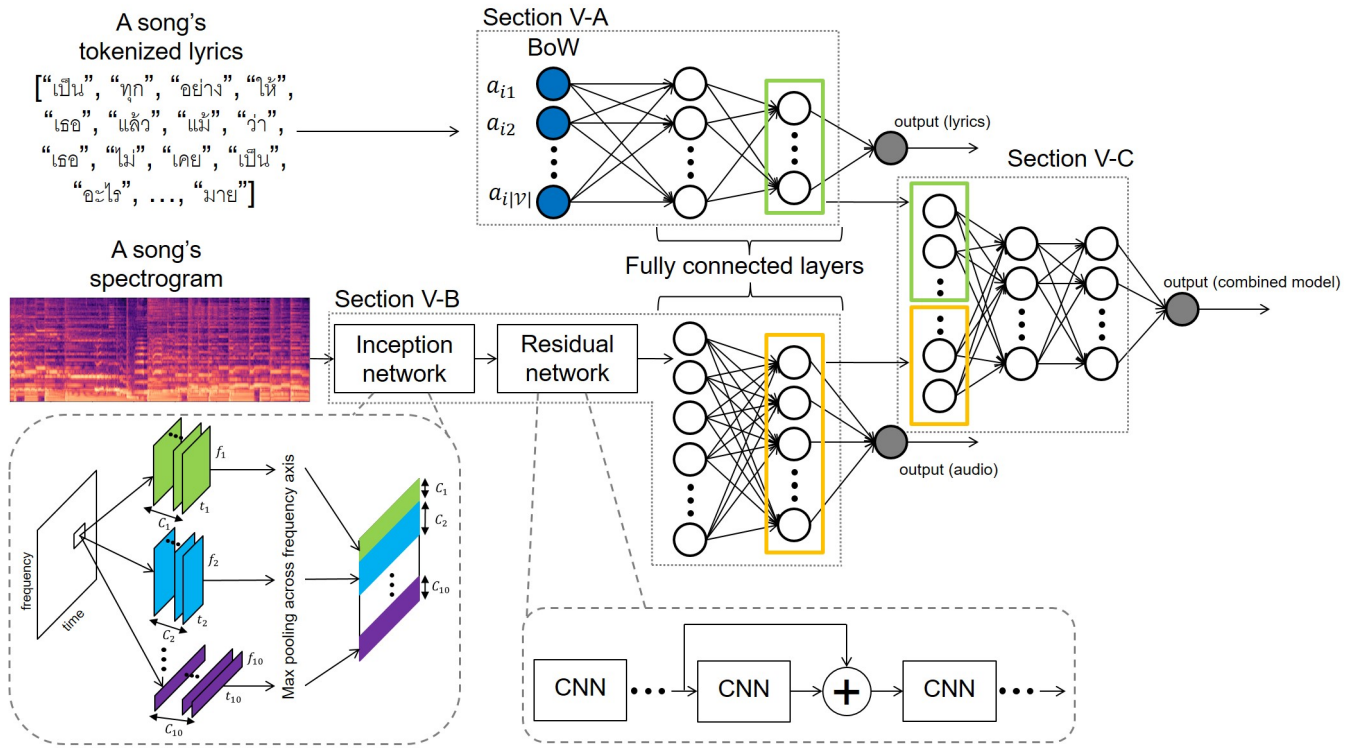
A song's tokenized lyrics
["เป็น", "ทุก", "อย่าง", "ให้", "เธอ", "แล้ว", "แม้", "ว่า", "เธอ", "ไม่", "เคย", "เป็น", "อะไร", …, "มาย"]

Section V-A
BoW
$a_{i1}$
$a_{i2}$
$a_{i|\mathcal{V}|}$
output (lyrics)

Section V-C
Fully connected layers
output (combined model)

A song's spectrogram
Section V-B
Inception network
Residual network
output (audio)

frequency
time
$f_1$
$C_1$
$t_1$
$f_2$
$C_2$
$t_2$
$f_{10}$
$C_{10}$
$t_{10}$
Max pooling across frequency axis
$C_1$
$C_2$
$C_{10}$

CNN
CNN
+
CNN